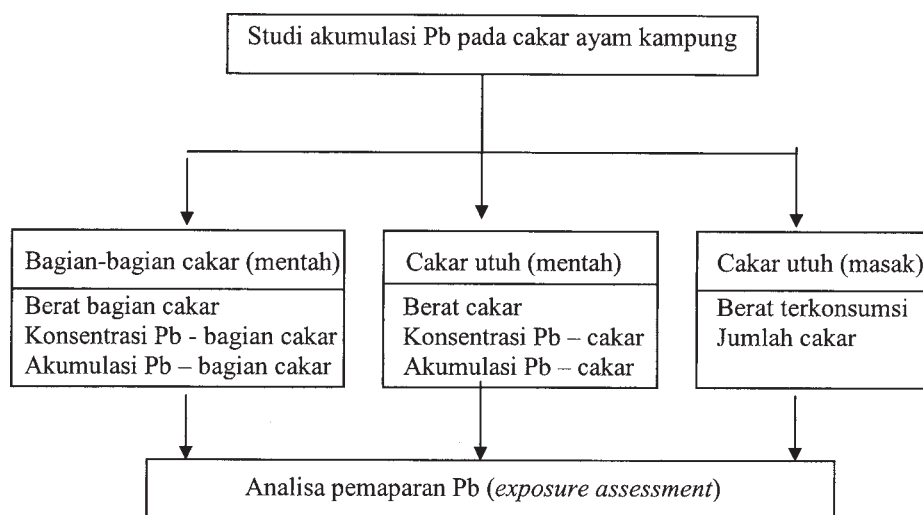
Studi akumulasi Pb pada cakar ayam kampung

Bagian-bagian cakar (mentah)

Berat bagian cakar
Konsentrasi Pb - bagian cakar
Akumulasi Pb – bagian cakar

Cakar utuh (mentah)

Berat cakar
Konsentrasi Pb – cakar
Akumulasi Pb – cakar

Cakar utuh (masak)

Berat terkonsumsi
Jumlah cakar

Analisa pemaparan Pb (*exposure assessment*)